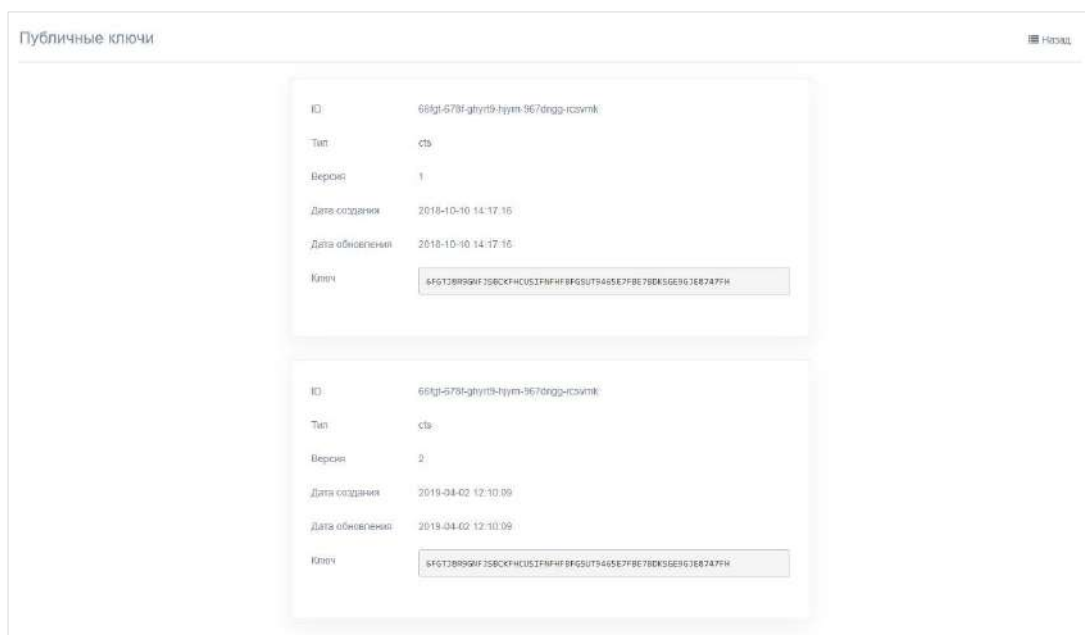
Публичные ключи

Назад

ID 66fgt-678f-ghyrt9-hjym-967dngg-rcsvmk

Тип cts

Версия 1

Дата создания 2018-10-10 14:17:16

Дата обновления 2018-10-10 14:17:16

Ключ 6FGTJBR9GNFJSBCKFHCUSIFNFHFBFGSUT9465E7FBE78DKSGE9GJE8747FH

ID 66fgt-678f-ghyrt9-hjym-967dngg-rcsvmk

Тип cts

Версия 2

Дата создания 2019-04-02 12:10:09

Дата обновления 2019-04-02 12:10:09

Ключ 6FGTJBR9GNFJSBCKFHCUSIFNFHFBFGSUT9465E7FBE78DKSGE9GJE8747FH